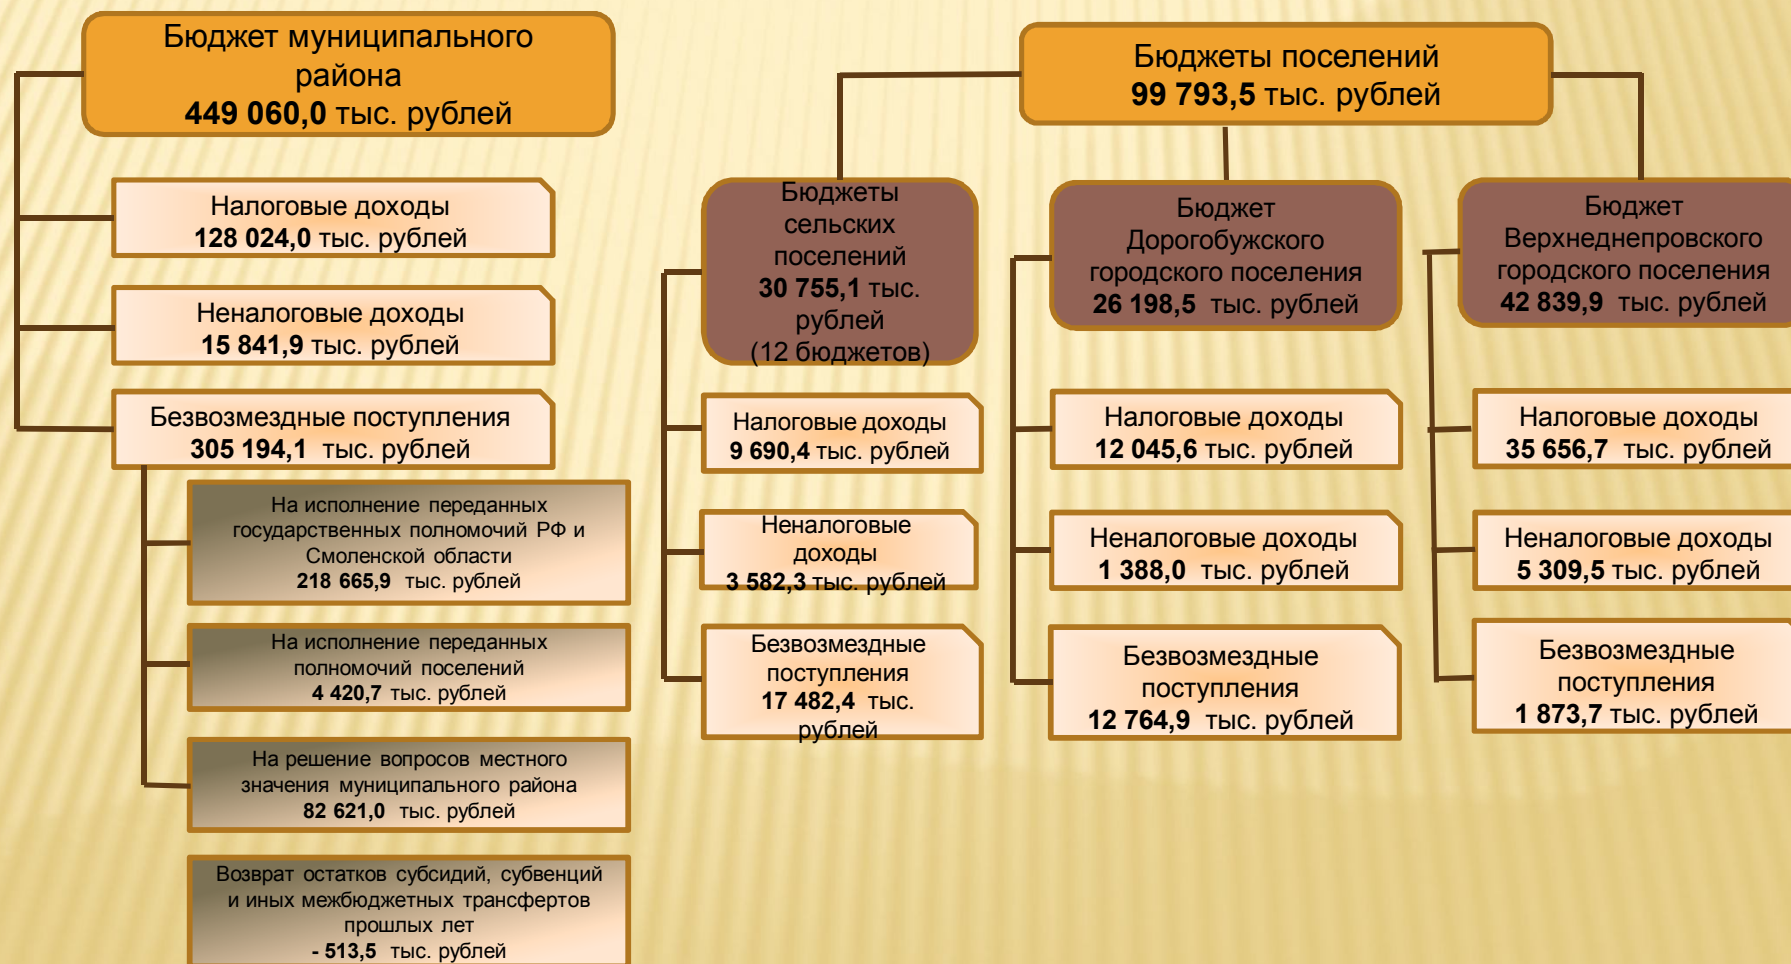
Бюджет муниципального района
449 060,0 тыс. рублей

Налоговые доходы
128 024,0 тыс. рублей

Неналоговые доходы
15 841,9 тыс. рублей

Безвозмездные поступления
305 194,1 тыс. рублей

На исполнение переданных государственных полномочий РФ и Смоленской области
218 665,9 тыс. рублей

На исполнение переданных полномочий поселений
4 420,7 тыс. рублей

На решение вопросов местного значения муниципального района
82 621,0 тыс. рублей

Возврат остатков субсидий, субвенций и иных межбюджетных трансфертов прошлых лет
- 513,5 тыс. рублей

Бюджеты поселений
99 793,5 тыс. рублей

Бюджеты сельских поселений
30 755,1 тыс. рублей
(12 бюджетов)

Налоговые доходы
9 690,4 тыс. рублей

Неналоговые доходы
3 582,3 тыс. рублей

Безвозмездные поступления
17 482,4 тыс. рублей

Бюджет Дорогобужского городского поселения
26 198,5 тыс. рублей

Налоговые доходы
12 045,6 тыс. рублей

Неналоговые доходы
1 388,0 тыс. рублей

Безвозмездные поступления
12 764,9 тыс. рублей

Бюджет Верхнеднепровского городского поселения
42 839,9 тыс. рублей

Налоговые доходы
35 656,7 тыс. рублей

Неналоговые доходы
5 309,5 тыс. рублей

Безвозмездные поступления
1 873,7 тыс. рублей